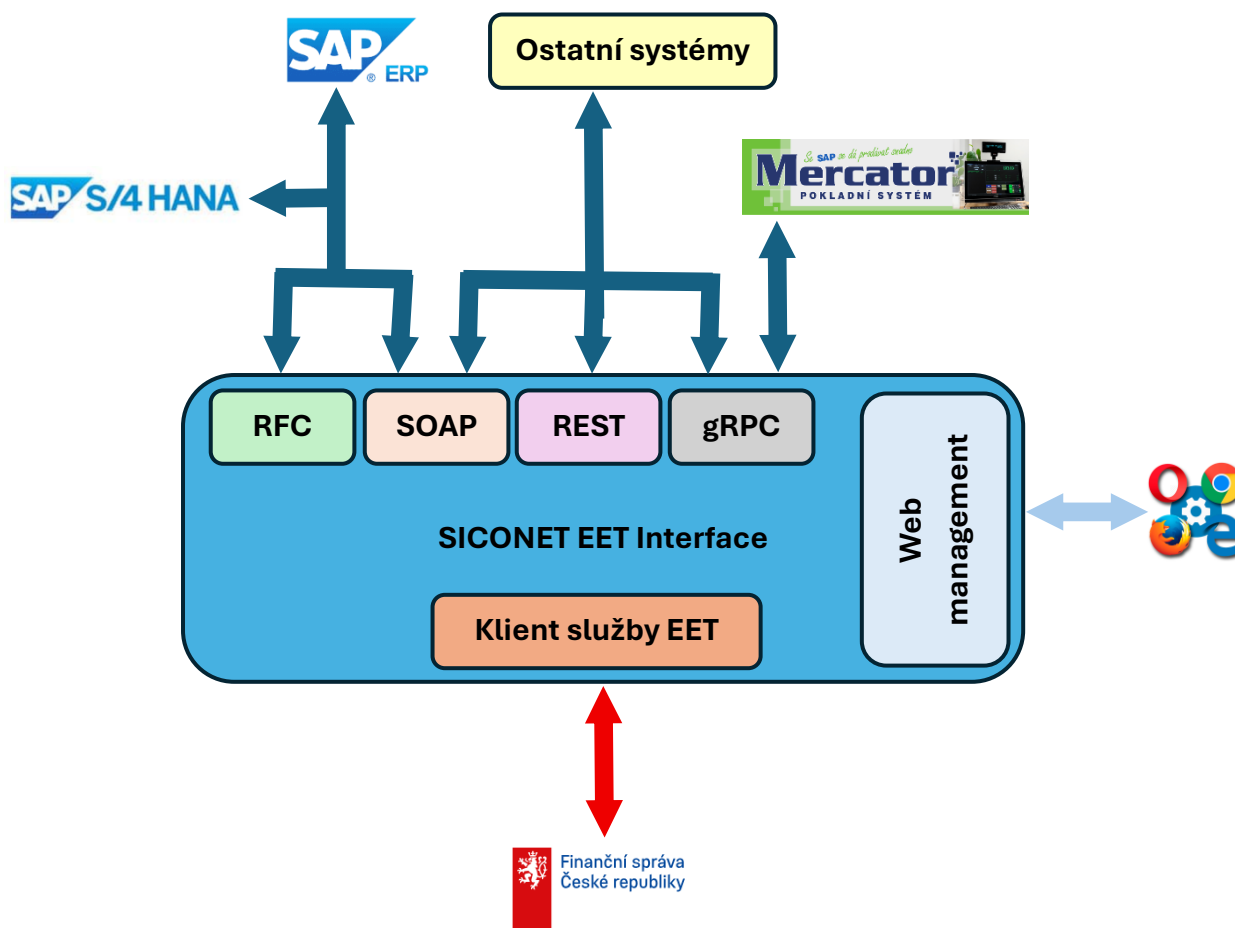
SAP® ERP

Ostatní systémy

SAP S/4HANA

Se SAP se dá prodávat snadno
Mercator
POKLADNÍ SYSTÉM

RFC

SOAP

REST

gRPC

Web management

SICONET EET Interface

Klient služby EET

Finanční správa
České republiky